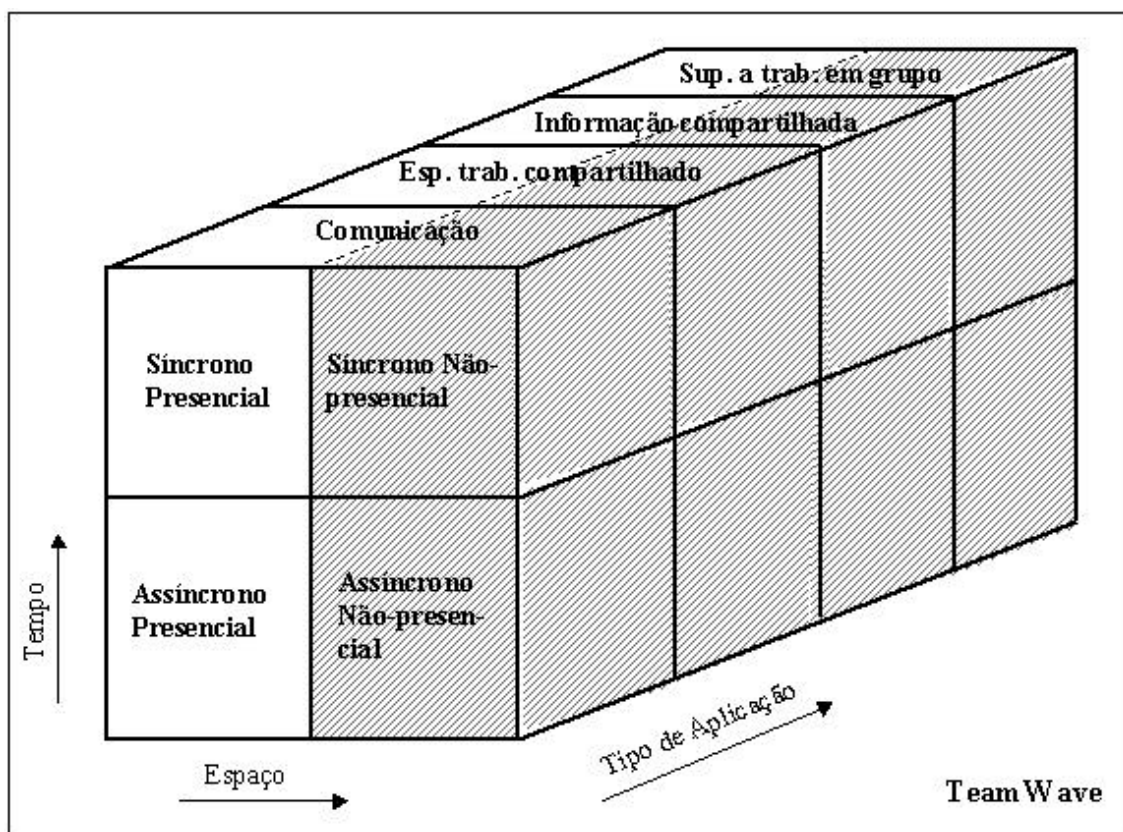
Sup. a trab. em grupo

Informação compartilhada

Esp. trab. compartilhado

Comunicação

Síncrono Presencial

Síncrono Não-presencial

Assíncrono Presencial

Assíncrono Não-presencial

Tempo

Espaço

Tipo de Aplicação

TeamWave